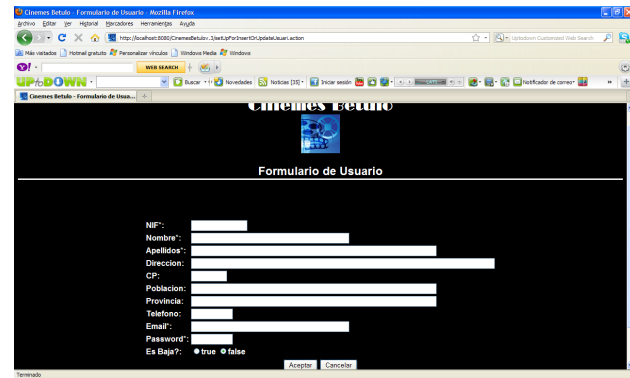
Cinemes Betulo - Formulario de Usuario - Mozilla Firefox

Archivo Editar Ver Historial Marcadores Herramientas Ayuda

http://localhost:8080/CinemesBetulov.3/setUpForInsertOrUpdateUsuari.action

Uptodown Customized Web Search

Más visitados Hotmail gratuito Personalizar vínculos Windows Media Windows

WEB SEARCH

UPtoDOWN

Buscar Novedades Noticias [35] Iniciar sesión Notificador de correo

Cinemes Betulo - Formulario de Usua...

Cinemes Betulo

Formulario de Usuario

NIF*:
Nombre*:
Apellidos*:
Direccion:
CP:
Poblacion:
Provincia:
Telefono:
Email*:
Password*:
Es Baja?: true false

Aceptar Cancelar

Terminado